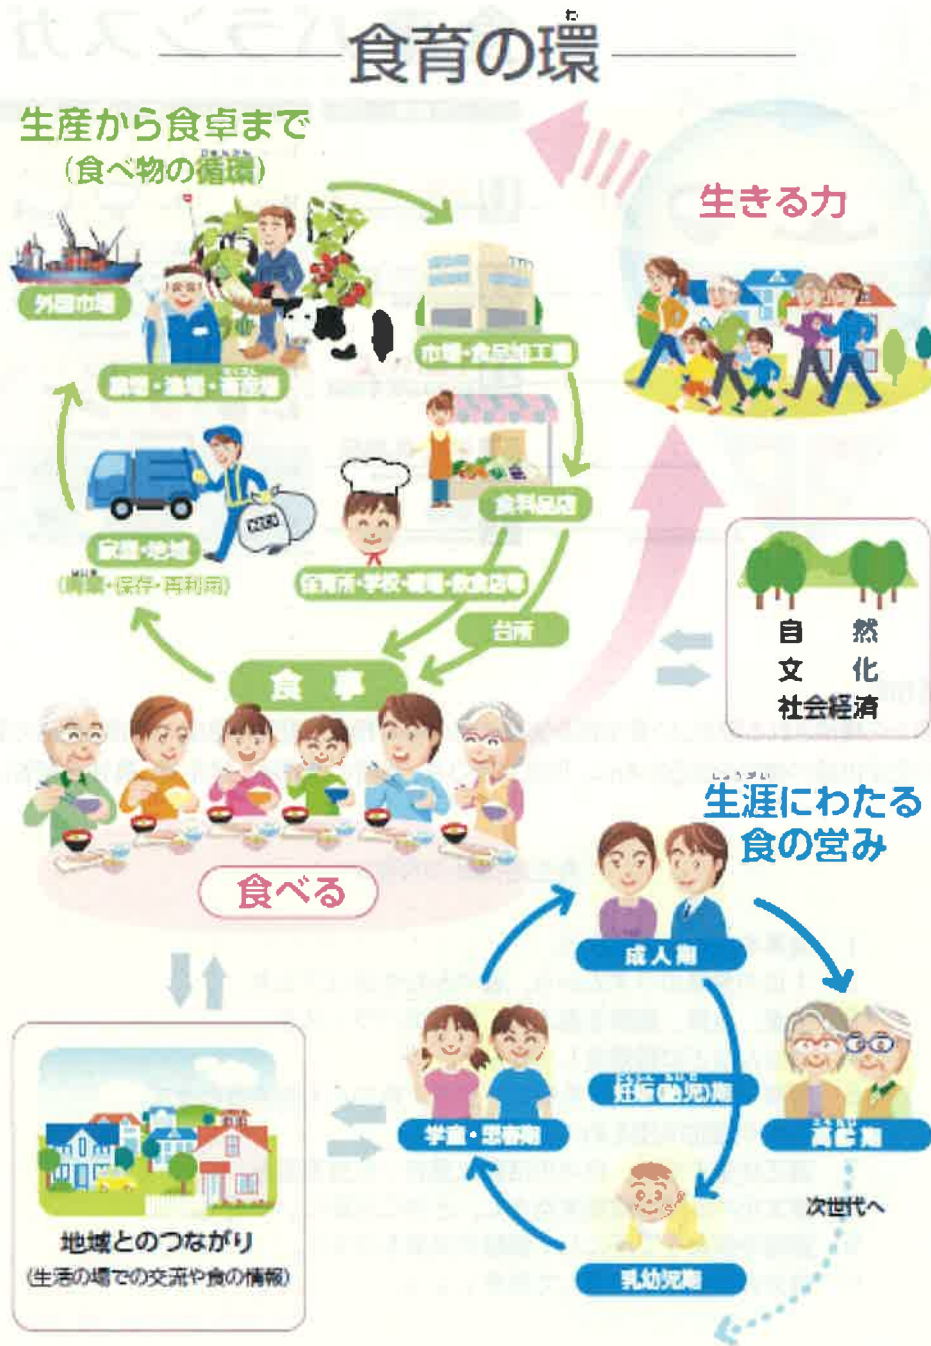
食育の環

生産から食卓まで
（食べ物の循環）

外国市場

農場・漁場・畜産場

市場・食品加工場

食料品店

保育所・学校・職場・飲食店等

台所

家庭・地域
（廃棄・保存・再利用）

食事

食べる

生きる力

自　然
文　化
社会経済

生涯にわたる
食の営み

成人期

妊娠（胎児）期

高齢期

次世代へ

学童・思春期

乳幼児期

地域とのつながり
（生活の場での交流や食の情報）